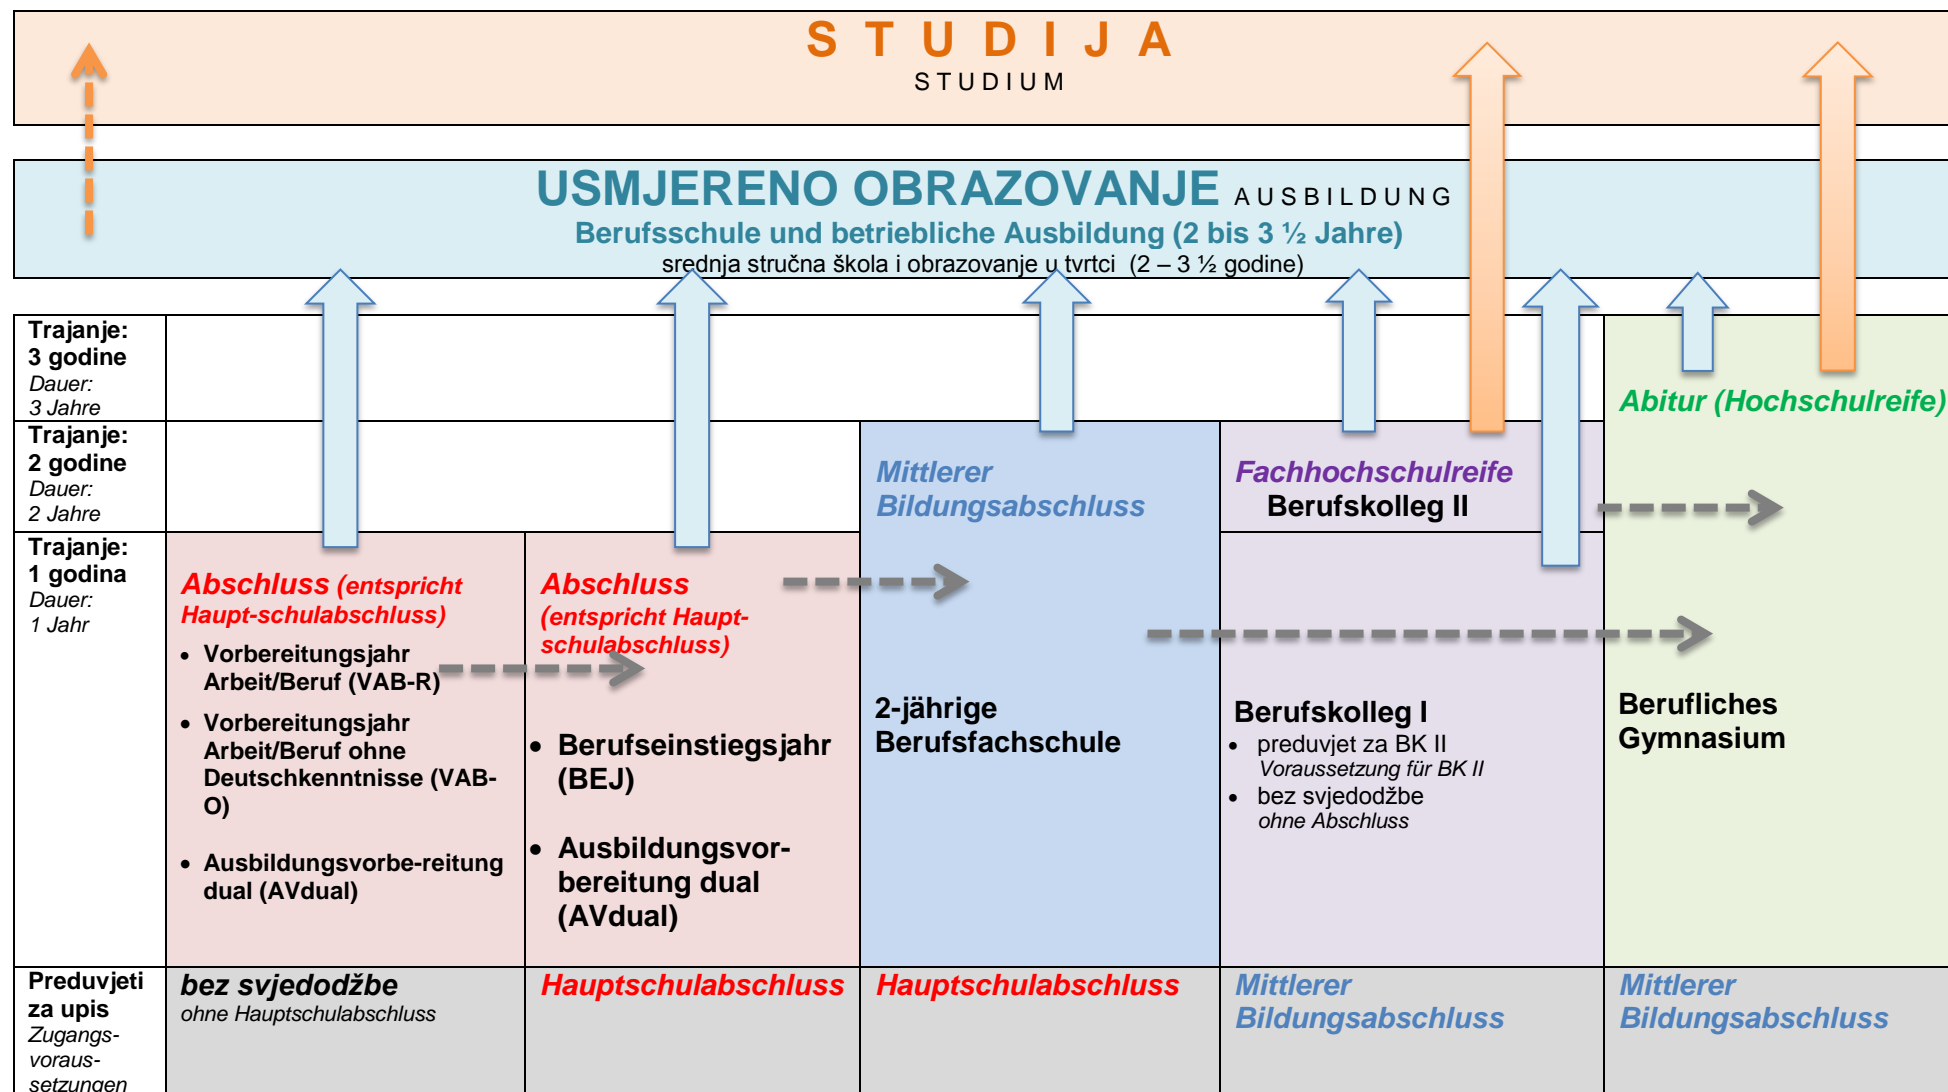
S T U D I J A
STUDIUM

USMJERENO OBRAZOVANJE AUSBILDUNG
Berufsschule und betriebliche Ausbildung (2 bis 3 ½ Jahre)
srednja stručna škola i obrazovanje u tvrtci (2 – 3 ½ godine)

Trajanje: 3 godine
Dauer: 3 Jahre

Abitur (Hochschulreife)

Trajanje: 2 godine
Dauer: 2 Jahre

Mittlerer Bildungsabschluss

Fachhochschulreife
Berufskolleg II

Trajanje: 1 godina
Dauer: 1 Jahr

Abschluss (entspricht Haupt-schulabschluss)
• Vorbereitungsjahr Arbeit/Beruf (VAB-R)
• Vorbereitungsjahr Arbeit/Beruf ohne Deutschkenntnisse (VAB-O)
• Ausbildungsvorbe-reitung dual (AVdual)

Abschluss (entspricht Haupt-schulabschluss)
• Berufseinstiegsjahr (BEJ)
• Ausbildungsvor-bereitung dual (AVdual)

2-jährige Berufsfachschule

Berufskolleg I
• preduvjet za BK II
Voraussetzung für BK II
• bez svjedodžbe
ohne Abschluss

Berufliches Gymnasium

Preduvjeti za upis
Zugangs-voraus-setzungen

bez svjedodžbe
ohne Hauptschulabschluss

Hauptschulabschluss

Hauptschulabschluss

Mittlerer Bildungsabschluss

Mittlerer Bildungsabschluss